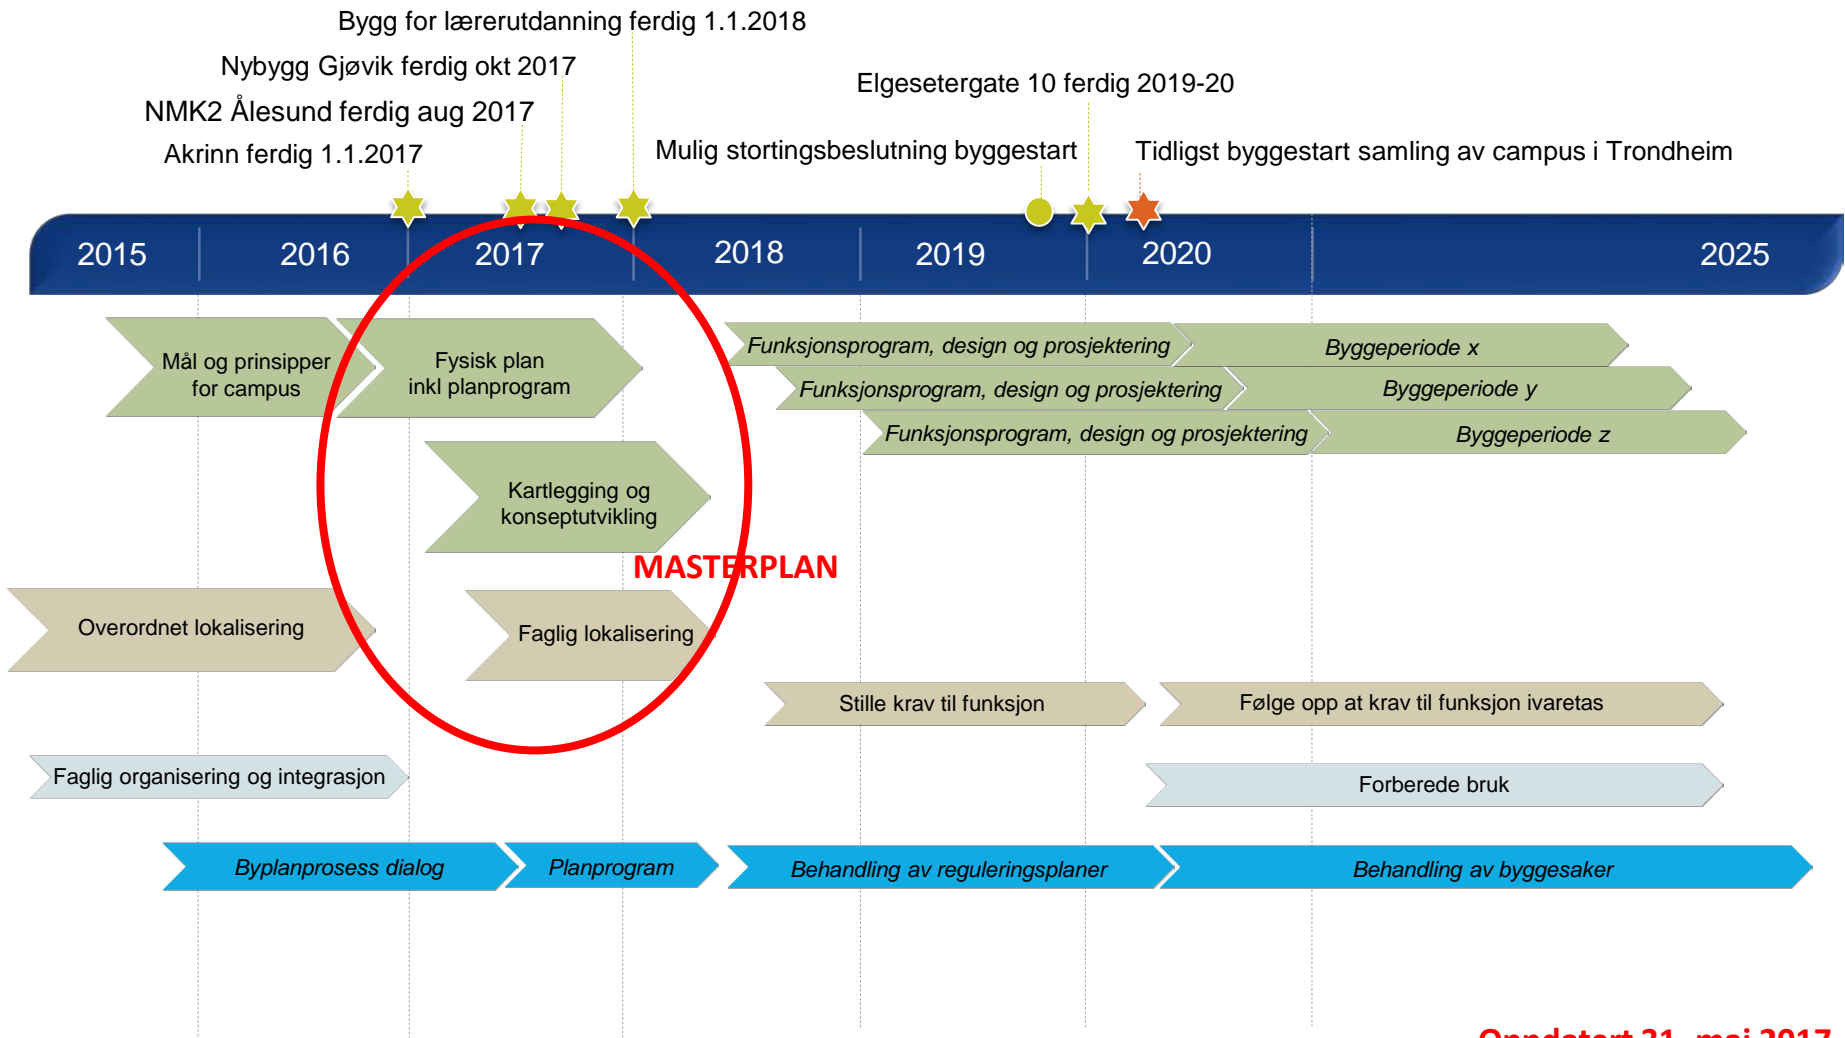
Bygg for lærerutdanning ferdig 1.1.2018

Nybygg Gjøvik ferdig okt 2017

NMK2 Ålesund ferdig aug 2017

Akrinn ferdig 1.1.2017

Elgesetergate 10 ferdig 2019-20

Mulig stortingsbeslutning byggestart

Tidligst byggestart samling av campus i Trondheim

2015 2016 2017 2018 2019 2020 2025

Mål og prinsipper for campus

Fysisk plan inkl planprogram

Funksjonsprogram, design og prosjektering

Byggeperiode x

Funksjonsprogram, design og prosjektering

Byggeperiode y

Funksjonsprogram, design og prosjektering

Byggeperiode z

Kartlegging og konseptutvikling

MASTERPLAN

Overordnet lokalisering

Faglig lokalisering

Stille krav til funksjon

Følge opp at krav til funksjon ivaretas

Faglig organisering og integrasjon

Forberede bruk

Byplanprosess dialog

Planprogram

Behandling av reguleringsplaner

Behandling av byggesaker

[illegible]